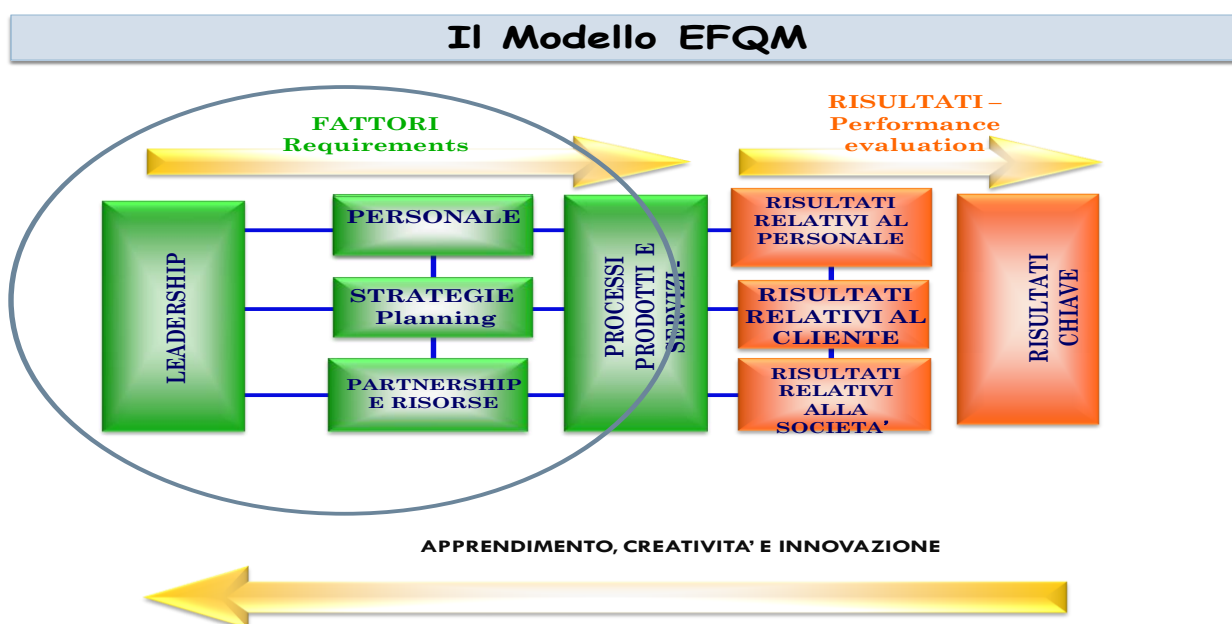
Il Modello EFQM

FATTORI
Requirements

RISULTATI – Performance evaluation

LEADERSHIP

PERSONALE

STRATEGIE
Planning

PARTNERSHIP E RISORSE

PROCESSI PRODOTTI E SERVIZI

RISULTATI RELATIVI AL PERSONALE

RISULTATI RELATIVI AL CLIENTE

RISULTATI RELATIVI ALLA SOCIETA'

RISULTATI CHIAVE

APPRENDIMENTO, CREATIVITA' E INNOVAZIONE